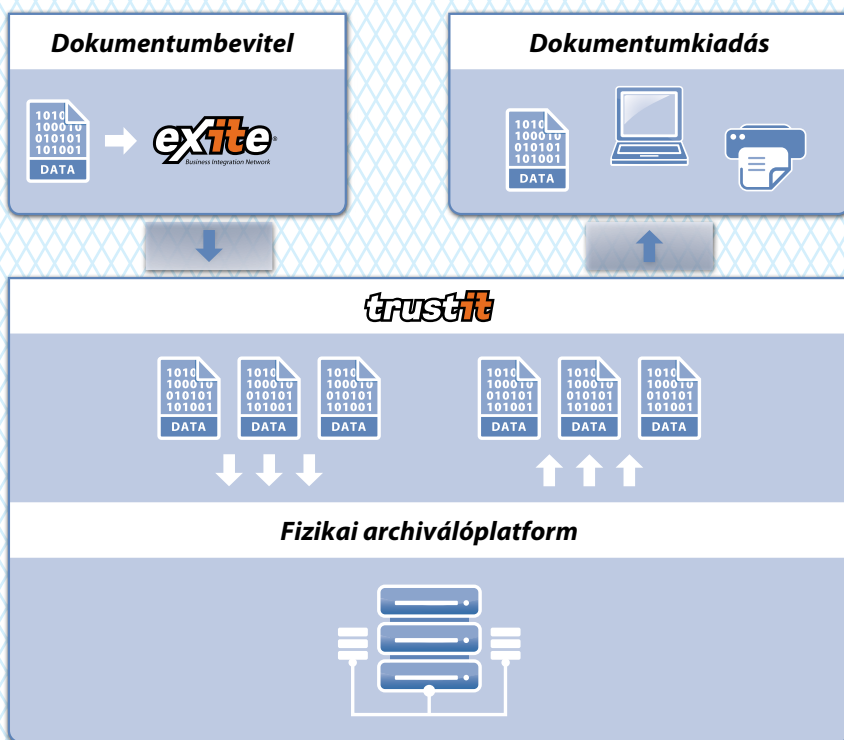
Dokumentumbevitel

1010
100010
010101
101001
DATA

exite
Business Integration Network

Dokumentumkiadás

1010
100010
010101
101001
DATA

trustit

1010
100010
010101
101001
DATA

1010
100010
010101
101001
DATA

1010
100010
010101
101001
DATA

1010
100010
010101
101001
DATA

1010
100010
010101
101001
DATA

1010
100010
010101
101001
DATA

Fizikai archiválóplatform